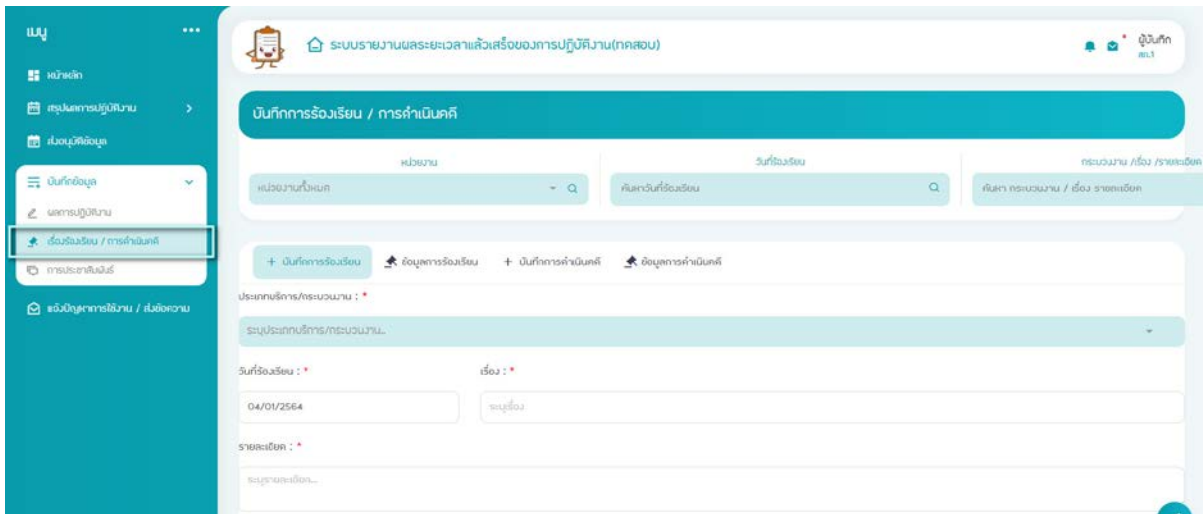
เมนู ...

หน้าหลัก

สรุปผลการปฏิบัติงาน >

ส่งออกข้อมูล

บันทึกข้อมูล

ผลการปฏิบัติงาน

เรื่องร้องเรียน / การดำเนินคดี

การประชาสัมพันธ์

แจ้งปัญหาการใช้งาน / ส่งข้อความ

ระบบรายงานผลระยะเวลาแล้วเสร็จของการปฏิบัติงาน(ทดสอบ)

ผู้บันทึก สป.1

บันทึกการร้องเรียน / การดำเนินคดี

หน่วยงาน

หน่วยงานทั้งหมด

วันที่ร้องเรียน

ค้นหาวันที่ร้องเรียน

กระบวนงาน /เรื่อง /รายละเอียด

ค้นหา กระบวนงาน / เรื่อง รายละเอียด

+ บันทึกการร้องเรียน

ข้อมูลการร้องเรียน

+ บันทึกการดำเนินคดี

ข้อมูลการดำเนินคดี

ประเภทบริการ/กระบวนงาน : *

ระบุประเภทบริการ/กระบวนงาน..

วันที่ร้องเรียน : *

04/01/2564

เรื่อง : *

ระบุเรื่อง

รายละเอียด : *

ระบุรายละเอียด...